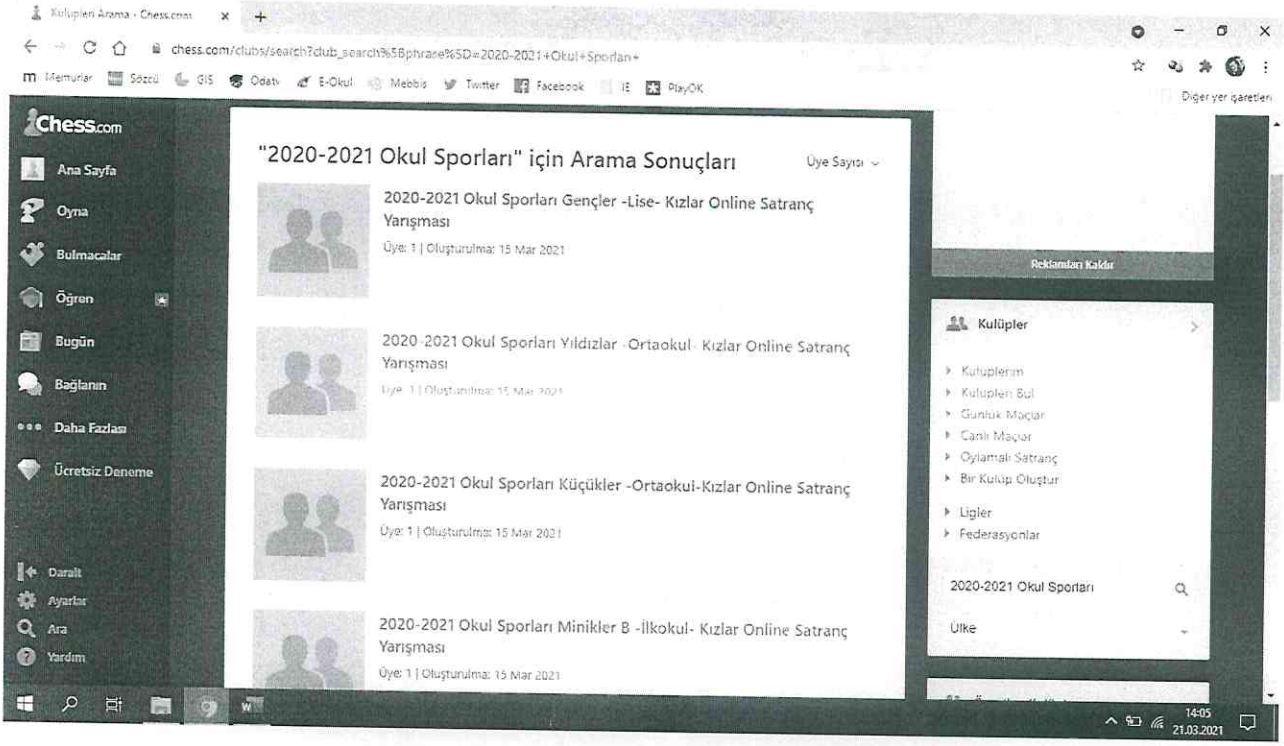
Kulüpleri Arama - Chess.com ×

chess.com/clubs/search?club_search%5Bphrase%5D=2020-2021+Okul+Sporları+

Memurlar Sözcü GIS Odatv E-Okul Mebbis Twitter Facebook IE PlayOK

Diğer yer işaretleri

Chess.com

Ana Sayfa

Oyna

Bulmacalar

Öğren

Bugün

Bağlanın

Daha Fazlası

Ücretsiz Deneme

Daralt

Ayarlar

Ara

Yardım

"2020-2021 Okul Sporları" için Arama Sonuçları

Üye Sayısı

2020-2021 Okul Sporları Gençler -Lise- Kızlar Online Satranç Yarışması

Üye: 1 | Oluşturulma: 15 Mar 2021

2020-2021 Okul Sporları Yıldızlar -Ortaokul- Kızlar Online Satranç Yarışması

Üye: 1 | Oluşturulma: 15 Mar 2021

2020-2021 Okul Sporları Küçükler -Ortaokul-Kızlar Online Satranç Yarışması

Üye: 1 | Oluşturulma: 15 Mar 2021

2020-2021 Okul Sporları Minikler B -İlkokul- Kızlar Online Satranç Yarışması

Üye: 1 | Oluşturulma: 15 Mar 2021

Reklamları Kaldır

Kulüpler

Kulüplerim

Kulüpleri Bul

Günlük Maçlar

Canlı Maçlar

Oylamalı Satranç

Bir Kulüp Oluştur

Ligler

Federasyonlar

2020-2021 Okul Sporları

Ülke

14:05
21.03.2021